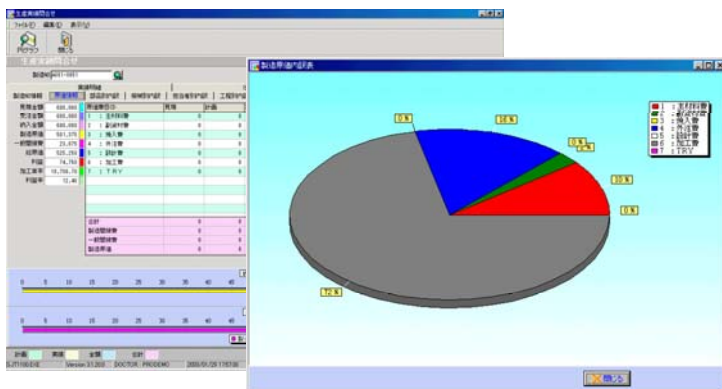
生産実績照会

ファイル(F) 編集(E) 表示(V)

戻る

製造原価内訳表

0.%

10.%

0.%

0.%

10.%

0.%

72.%

1 : 主材料費
2 : 副材料費
3 : 購入費
4 : 外注費
5 : 設計費
6 : 加工費
7 : TRY

1 : 主材料費
2 : 副材料費
3 : 購入費
4 : 外注費
5 : 設計費
6 : 加工費
7 : TRY

合計
製造間接費
一般管理費
製造原価

0 5 10 15 20 25 30 35 40 45

計画 実績 金額 合計

閉じる